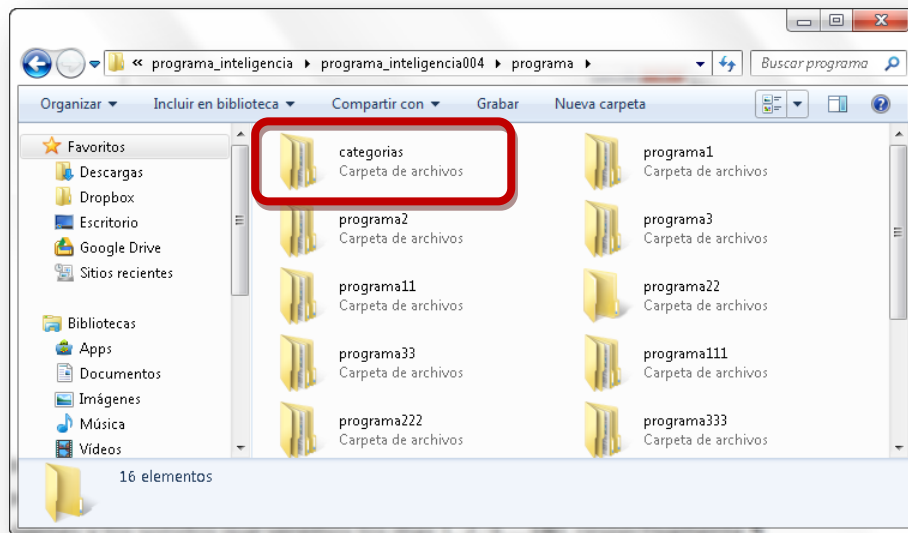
« programa_inteligencia ▸ programa_inteligencia004 ▸ programa ▸

Buscar programa

Organizar ▾ Incluir en biblioteca ▾ Compartir con ▾ Grabar Nueva carpeta

Favoritos
Descargas
Dropbox
Escritorio
Google Drive
Sitios recientes

Bibliotecas
Apps
Documentos
Imágenes
Música
Vídeos

categorias
Carpeta de archivos

programa1
Carpeta de archivos

programa2
Carpeta de archivos

programa3
Carpeta de archivos

programa11
Carpeta de archivos

programa22
Carpeta de archivos

programa33
Carpeta de archivos

programa111
Carpeta de archivos

programa222
Carpeta de archivos

programa333
Carpeta de archivos

16 elementos